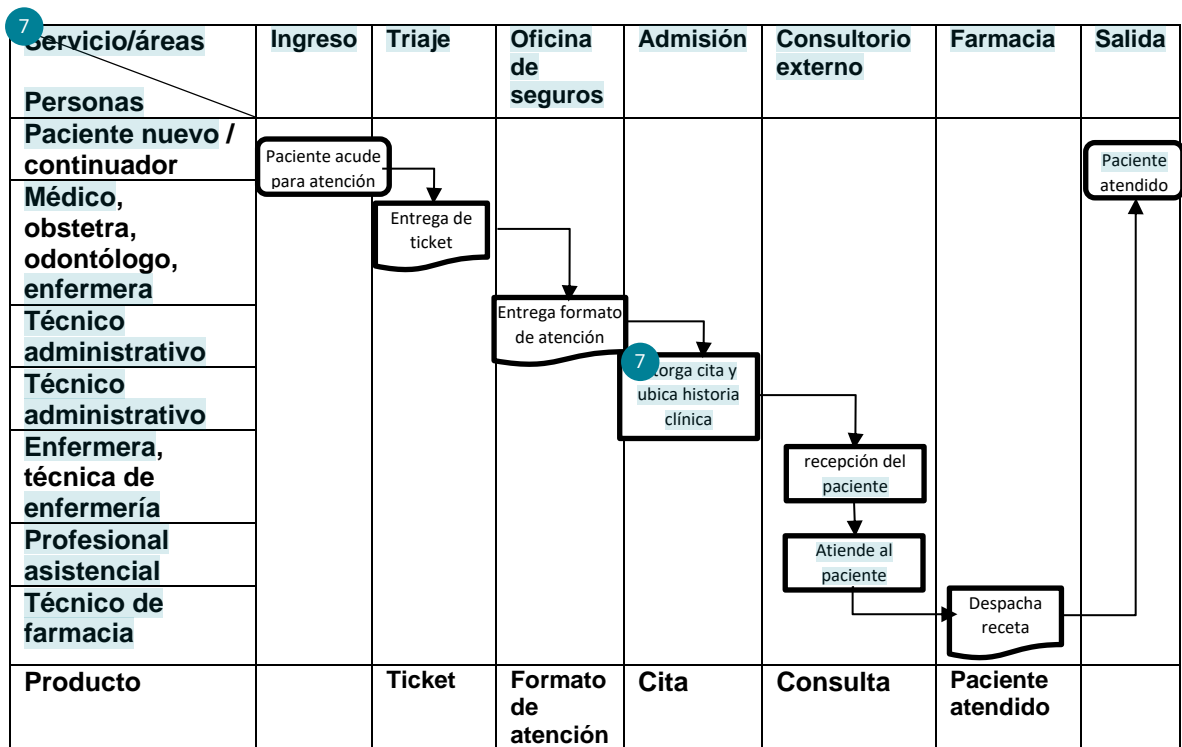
7

Servicio/áreas

Personas

| Servicio/áreas / Personas | Ingreso | Triaje | Oficina de seguros | Admisión | Consultorio externo | Farmacia | Salida |
|---|---|---|---|---|---|---|---|
| Paciente nuevo / continuador | Paciente acude para atención | | | | | | Paciente atendido |
| Médico, obstetra, odontólogo, enfermera | | Entrega de ticket | | | | | |
| Técnico administrativo | | | Entrega formato de atención | | | | |
| Técnico administrativo | | | | Otorga cita y ubica historia clínica | | | |
| Enfermera, técnica de enfermería | | | | | recepción del paciente | | |
| Profesional asistencial | | | | | Atiende al paciente | | |
| Técnico de farmacia | | | | | | Despacha receta | |
| Producto | | Ticket | Formato de atención | Cita | Consulta | Paciente atendido | |

7